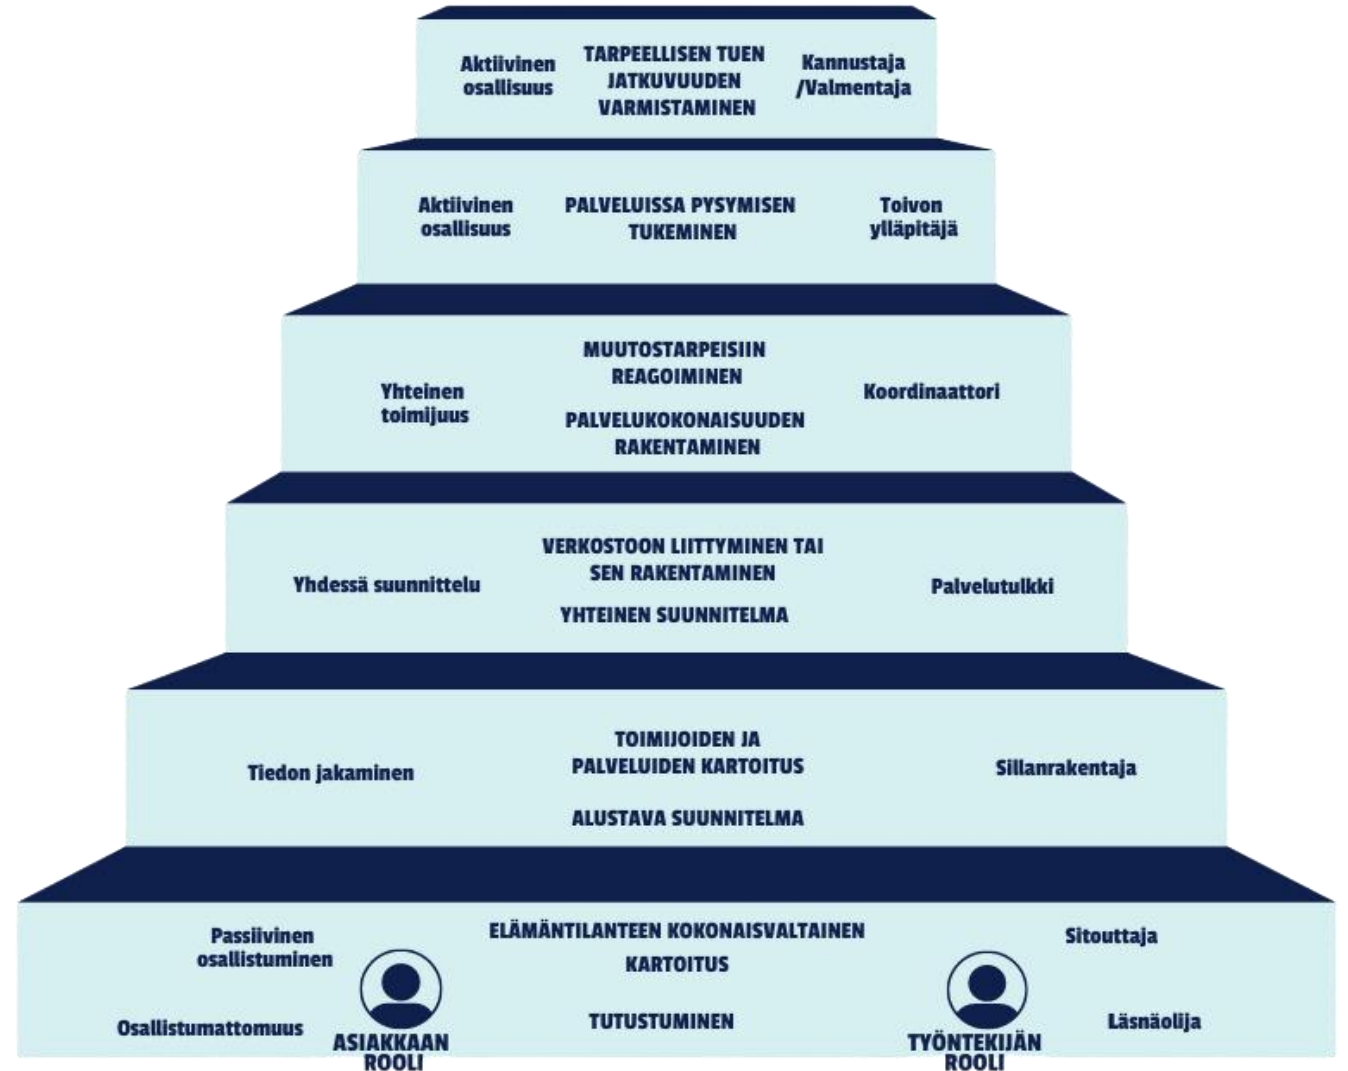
Aktiivinen osallisuus

TARPEELLISEN TUEN JATKUVUUDEN VARMISTAMINEN

Kannustaja /Valmentaja

Aktiivinen osallisuus

PALVELUISSA PYSYMISEN TUKEMINEN

Toivon ylläpitäjä

Yhteinen toimijuus

MUUTOSTARPEISIIN REAGOIMINEN

PALVELUKOKONAISUUDEN RAKENTAMINEN

Koordinaattori

Yhdessä suunnittelu

VERKOSTOON LIITTYMINEN TAI SEN RAKENTAMINEN

YHTEINEN SUUNNITELMA

Palvelutulkki

Tiedon jakaminen

TOIMIJOIDEN JA PALVELUIDEN KARTOITUS

ALUSTAVA SUUNNITELMA

Sillanrakentaja

Passiivinen osallistuminen

Osallistumattomuus

ASIAKKAAN ROOLI

ELÄMÄNTILANTEEN KOKONAISVALTAINEN KARTOITUS

TUTUSTUMINEN

TYÖNTEKIJÄN ROOLI

Sitouttaja

Läsnäolija